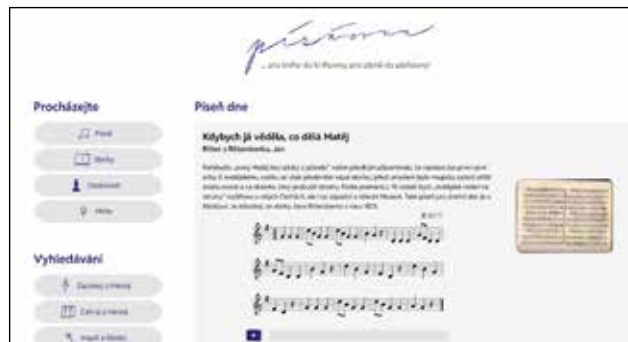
písňovna

...pro hrdé do hl. Písňový pro ukáž do písňovny!

Procházejte

Písně

Sbírky

Osobnosti

Místa

Vyhledávání

Zapsat v Hrané

Zahrát v Hrané

Najít v Textu

Píseň dne

Kdybych já věděla, co dělá Matěj

Ritter z Rittersberku, Jan

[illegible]